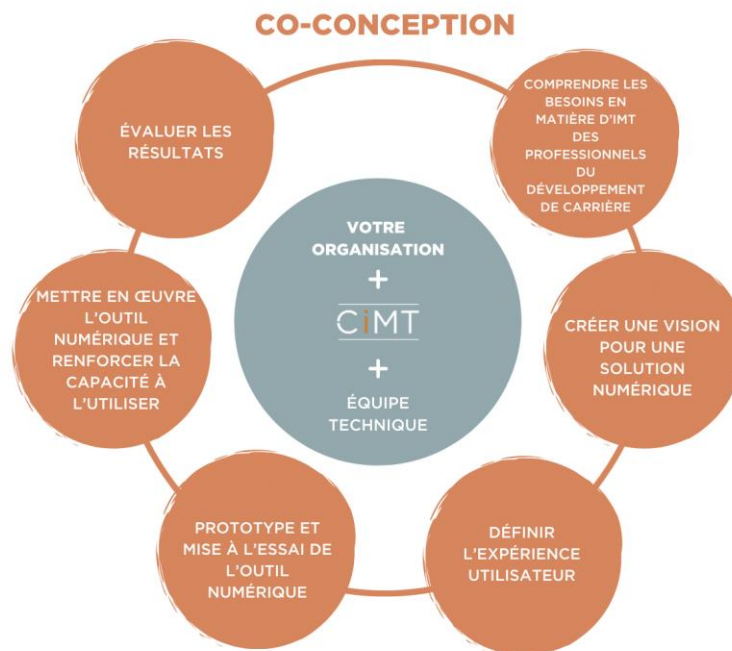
CO-CONCEPTION

COMPRENDRE LES BESOINS EN MATIÈRE D'IMT DES PROFESSIONNELS DU DÉVELOPPEMENT DE CARRIÈRE

CRÉER UNE VISION POUR UNE SOLUTION NUMÉRIQUE

DÉFINIR L'EXPÉRIENCE UTILISATEUR

PROTOTYPE ET MISE À L'ESSAI DE L'OUTIL NUMÉRIQUE

METTRE EN ŒUVRE L'OUTIL NUMÉRIQUE ET RENFORCER LA CAPACITÉ À L'UTILISER

ÉVALUER LES RÉSULTATS

VOTRE ORGANISATION
+
CIMT
+
ÉQUIPE TECHNIQUE